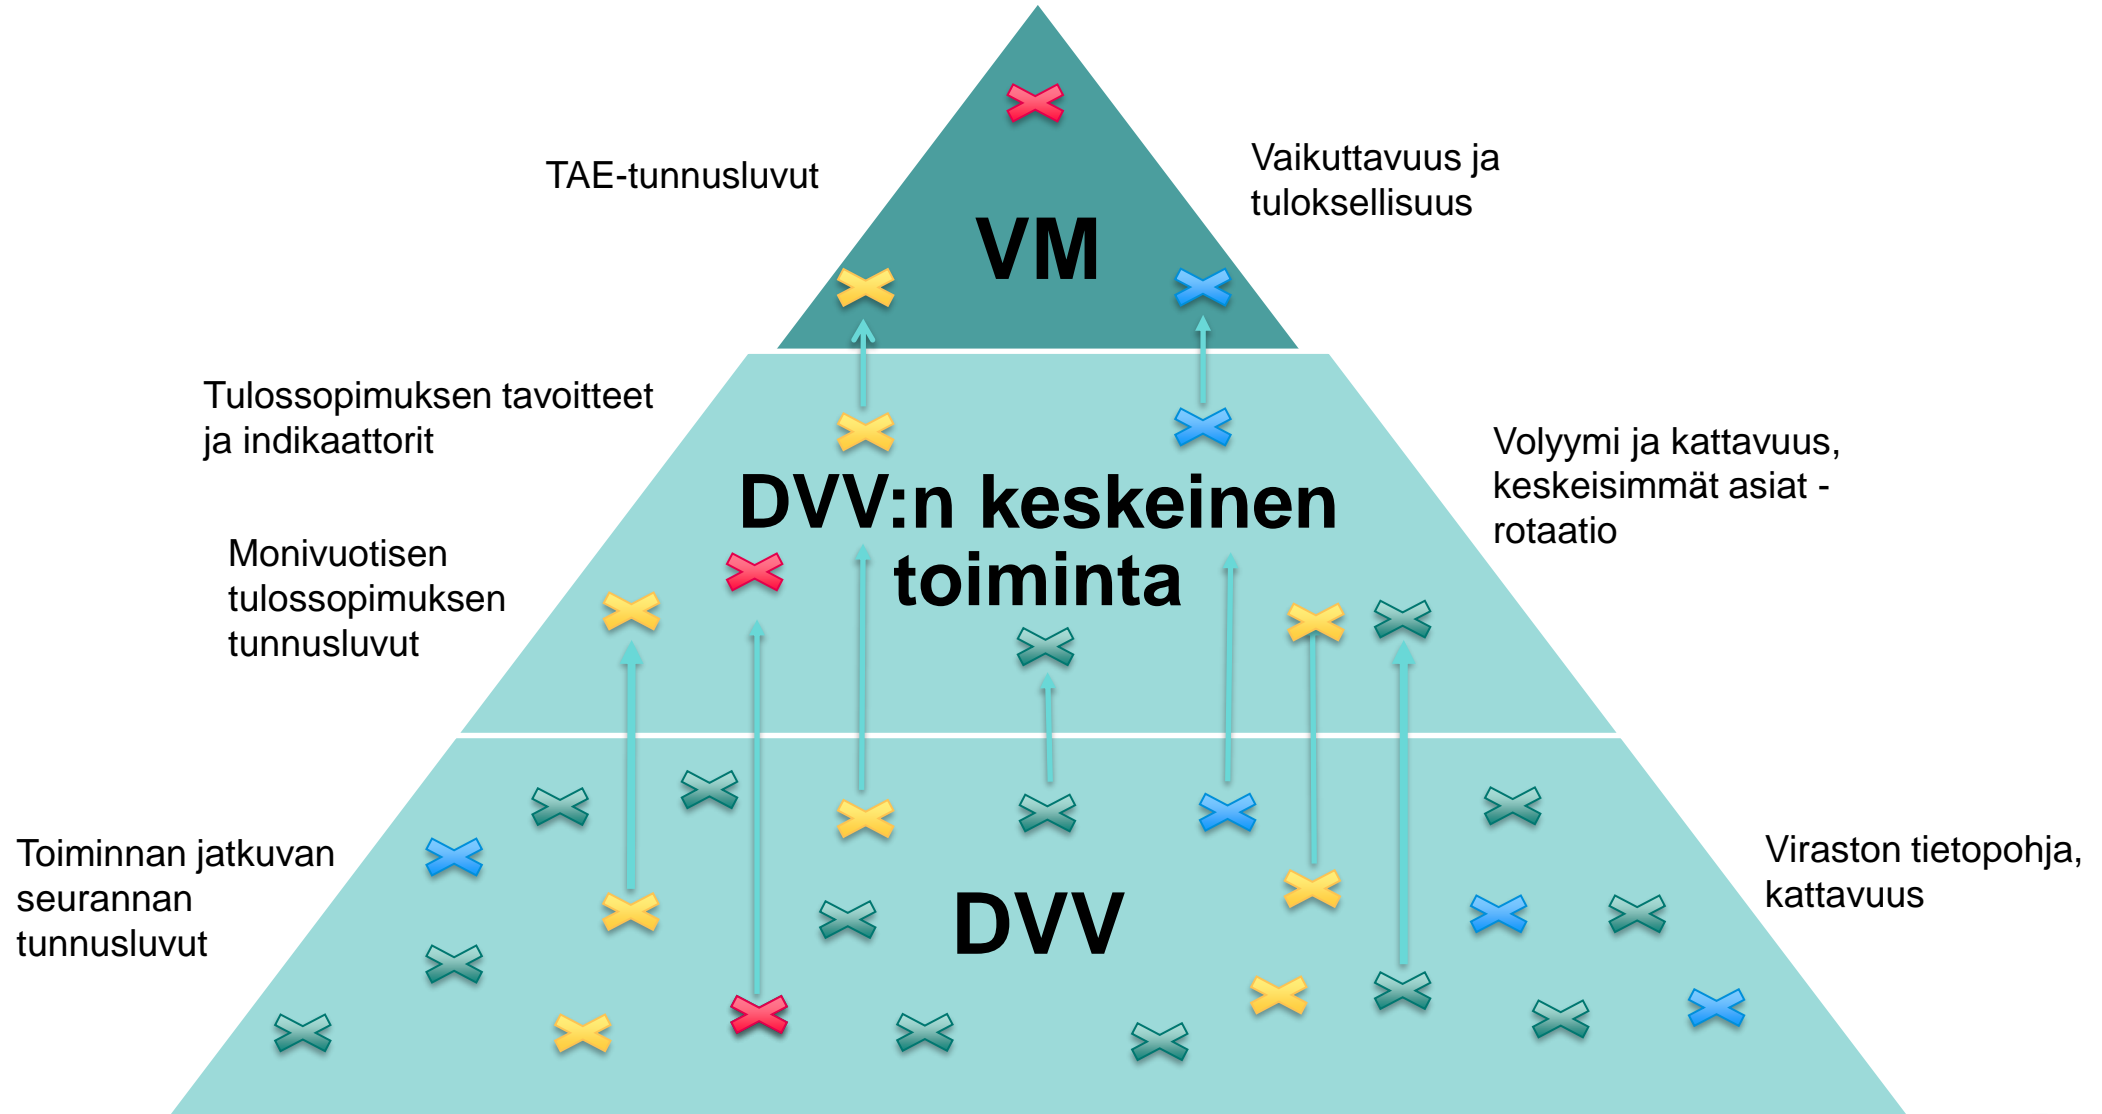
TAE-tunnusluvut

VM

Vaikuttavuus ja tuloksellisuus

Tulossopimuksen tavoitteet ja indikaattorit

DVV:n keskeinen toiminta

Volyymi ja kattavuus, keskeisimmät asiat - rotaatio

Monivuotisen tulossopimuksen tunnusluvut

Toiminnan jatkuvan seurannan tunnusluvut

DVV

Viraston tietopohja, kattavuus